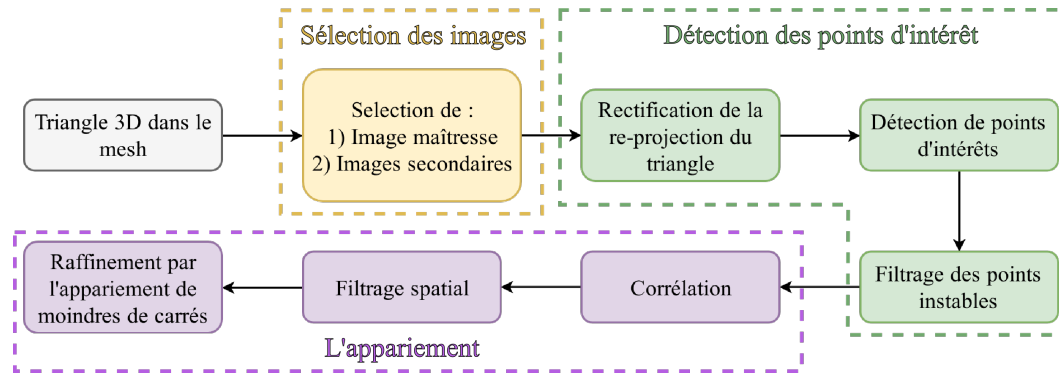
Sélection des images

Détection des points d'intérêt

Triangle 3D dans le mesh

Selection de :
1) Image maîtresse
2) Images secondaires

Rectification de la re-projection du triangle

Détection de points d'intérêts

Filtrage des points instables

Corrélation

Filtrage spatial

Raffinement par l'appariement de moindres de carrés

L'appariement